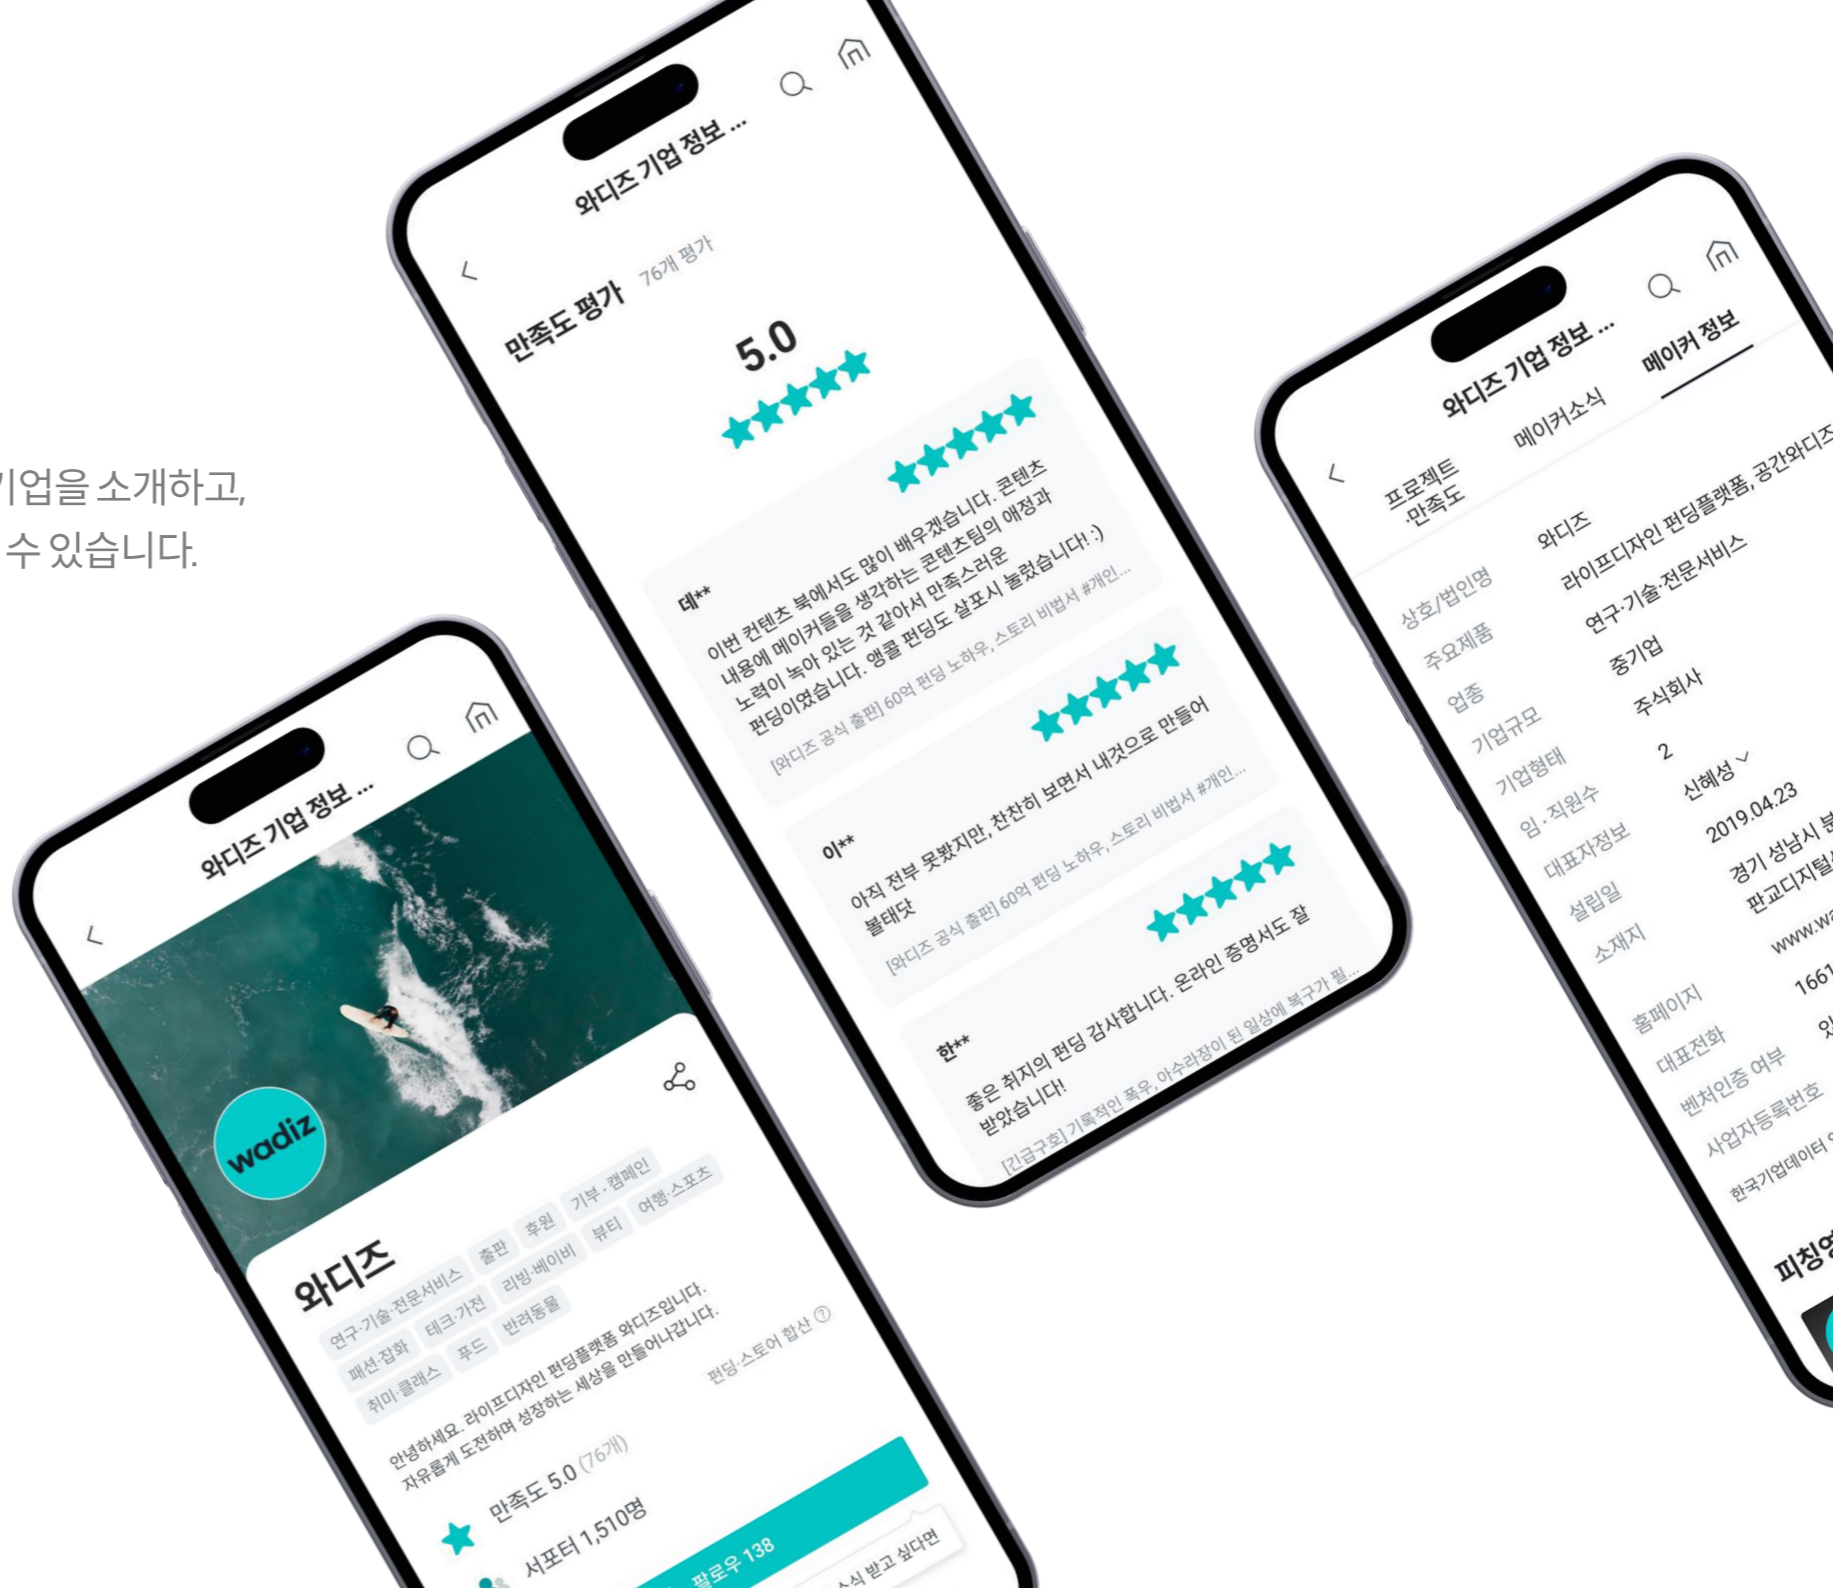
기업을 소개하고,
수 있습니다.

와디즈 기업 정보 ...
<
만족도 평가 76개 평가
5.0
대**
이번 컨텐츠 북에서도 많이 배우겠습니다. 콘텐츠 내용에 메이커들을 생각하는 콘텐츠팀의 애정과 노력이 녹아 있는 것 같아서 만족스러운 펀딩이였습니다. 앵콜 펀딩도 살포시 눌렀습니다! :)
[와디즈 공식 출판] 60억 펀딩 노하우, 스토리 비법서 #개인...
이**
아직 전부 못봤지만, 찬찬히 보면서 내것으로 만들어 볼태닷
[와디즈 공식 출판] 60억 펀딩 노하우, 스토리 비법서 #개인...
한**
좋은 취지의 펀딩 감사합니다. 온라인 증명서도 잘 받았습니다!
[긴급구호] 기록적인 폭우, 아수라장이 된 일상에 복구가 필...

와디즈 기업 정보 ...
<
wadiz
와디즈
연구·기술·전문서비스 출판 후원 기부·캠페인
패션·잡화 테크·가전 리빙·베이비 뷰티 여행·스포츠
취미·클래스 푸드 반려동물
안녕하세요. 라이프디자인 펀딩플랫폼 와디즈입니다. 자유롭게 도전하며 성장하는 세상을 만들어나갑니다.
펀딩·스토어 합산
만족도 5.0 (76개)
서포터 1,510명
팔로우 138
소식 받고 싶다면

와디즈 기업 정보 ...
<
프로젝트 ·만족도
메이커소식
메이커 정보
상호/법인명 와디즈
주요제품 라이프디자인 펀딩플랫폼, 공간와디즈
업종 연구·기술·전문서비스
기업규모 중기업
기업형태 주식회사
임·직원수 2
대표자정보 신혜성
설립일 2019.04.23
소재지 경기 성남시 분 판교디지털
홈페이지 www.wa
대표전화 1661
벤처인증 여부 있
사업자등록번호
한국기업데이터
피칭